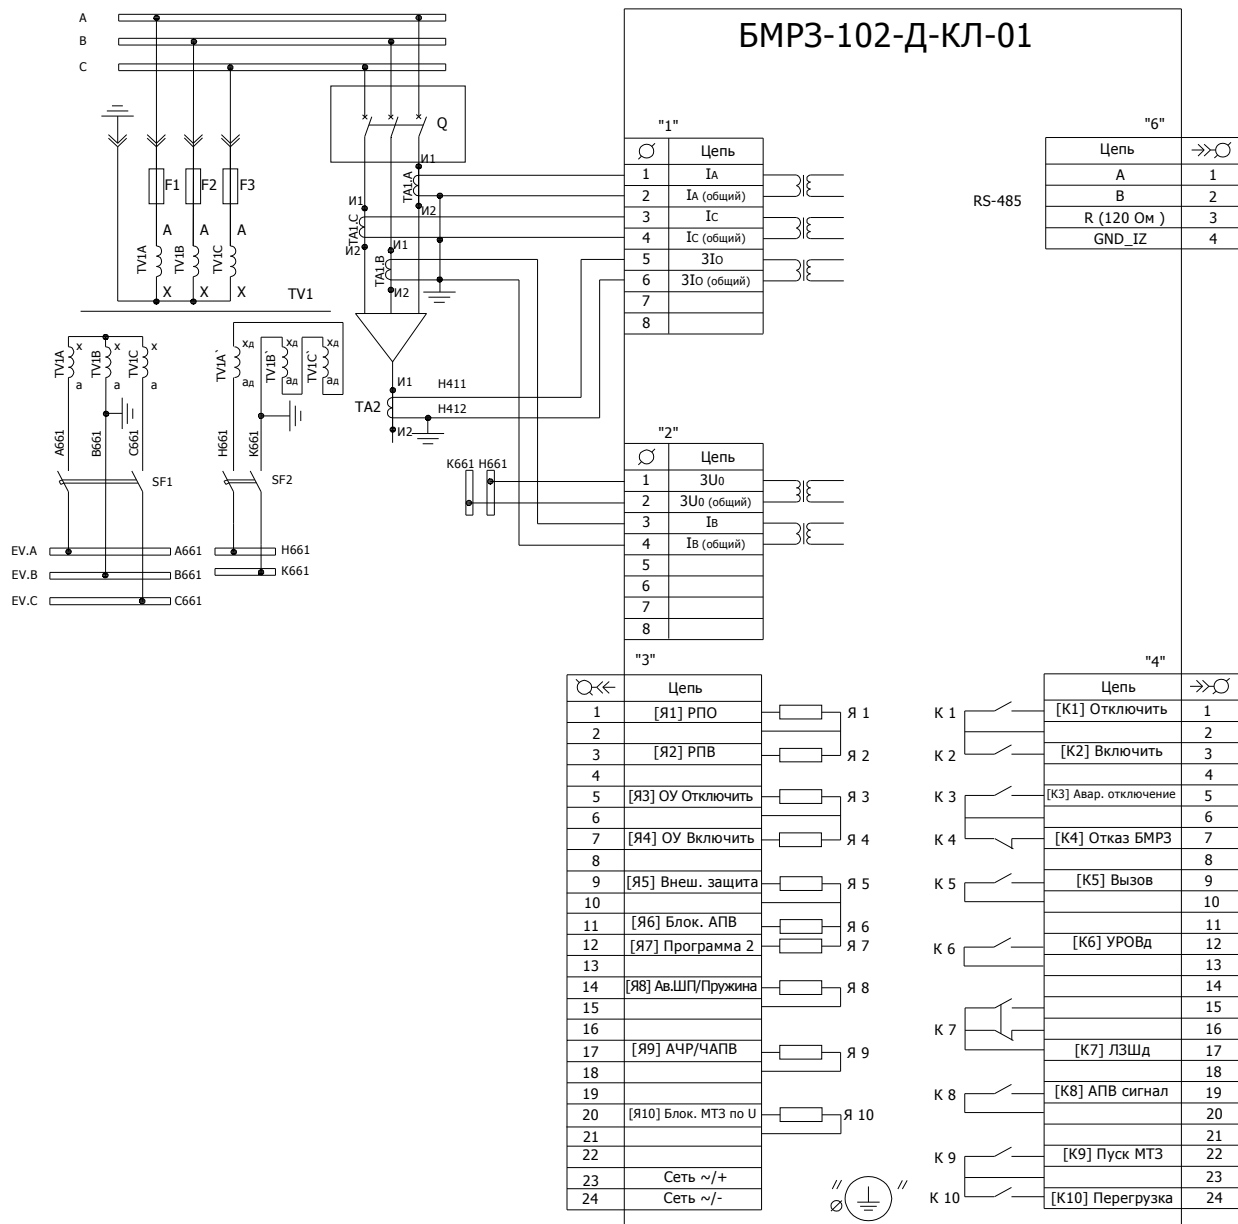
A
B
C

F1 F2 F3
A A A
TV1A TV1B TV1C
X X X
TV1

Q
И1
TA1.A
И2
И1
TA1.C
И2
И1
TA1.B
И2

TV1A x a
TV1B x a
TV1C x a
TV1A' xд aд
TV1B' xд aд
TV1C' xд aд

A661 B661 C661
SF1
H661 K661
SF2

И1 H411
TA2
H412
И2

EV.A A661
EV.B B661
EV.C C661
H661
K661

K661 H661

БМРЗ-102-Д-КЛ-01

"1"

| | Цепь |
|---|---|
| 1 | IA |
| 2 | IA (общий) |
| 3 | IC |
| 4 | IC (общий) |
| 5 | 3I0 |
| 6 | 3I0 (общий) |
| 7 | |
| 8 | |

"6"

| Цепь | |
|---|---|
| A | 1 |
| B | 2 |
| R (120 Ом ) | 3 |
| GND_IZ | 4 |

RS-485

"2"

| | Цепь |
|---|---|
| 1 | 3U0 |
| 2 | 3U0 (общий) |
| 3 | IB |
| 4 | IB (общий) |
| 5 | |
| 6 | |
| 7 | |
| 8 | |

"3"

| | Цепь |
|---|---|
| 1 | [Я1] РПО |
| 2 | |
| 3 | [Я2] РПВ |
| 4 | |
| 5 | [Я3] ОУ Отключить |
| 6 | |
| 7 | [Я4] ОУ Включить |
| 8 | |
| 9 | [Я5] Внеш. защита |
| 10 | |
| 11 | [Я6] Блок. АПВ |
| 12 | [Я7] Программа 2 |
| 13 | |
| 14 | [Я8] Ав.ШП/Пружина |
| 15 | |
| 16 | |
| 17 | [Я9] АЧР/ЧАПВ |
| 18 | |
| 19 | |
| 20 | [Я10] Блок. МТЗ по U |
| 21 | |
| 22 | |
| 23 | Сеть ~/+ |
| 24 | Сеть ~/- |

Я 1
Я 2
Я 3
Я 4
Я 5
Я 6
Я 7
Я 8
Я 9
Я 10

"4"

| Цепь | |
|---|---|
| [K1] Отключить | 1 |
| | 2 |
| [K2] Включить | 3 |
| | 4 |
| [K3] Авар. отключение | 5 |
| | 6 |
| [K4] Отказ БМРЗ | 7 |
| | 8 |
| [K5] Вызов | 9 |
| | 10 |
| | 11 |
| [K6] УРОВд | 12 |
| | 13 |
| | 14 |
| | 15 |
| | 16 |
| [K7] ЛЗШд | 17 |
| | 18 |
| [K8] АПВ сигнал | 19 |
| | 20 |
| | 21 |
| [K9] Пуск МТЗ | 22 |
| | 23 |
| [K10] Перегрузка | 24 |

K 1
K 2
K 3
K 4
K 5
K 6
K 7
K 8
K 9
K 10